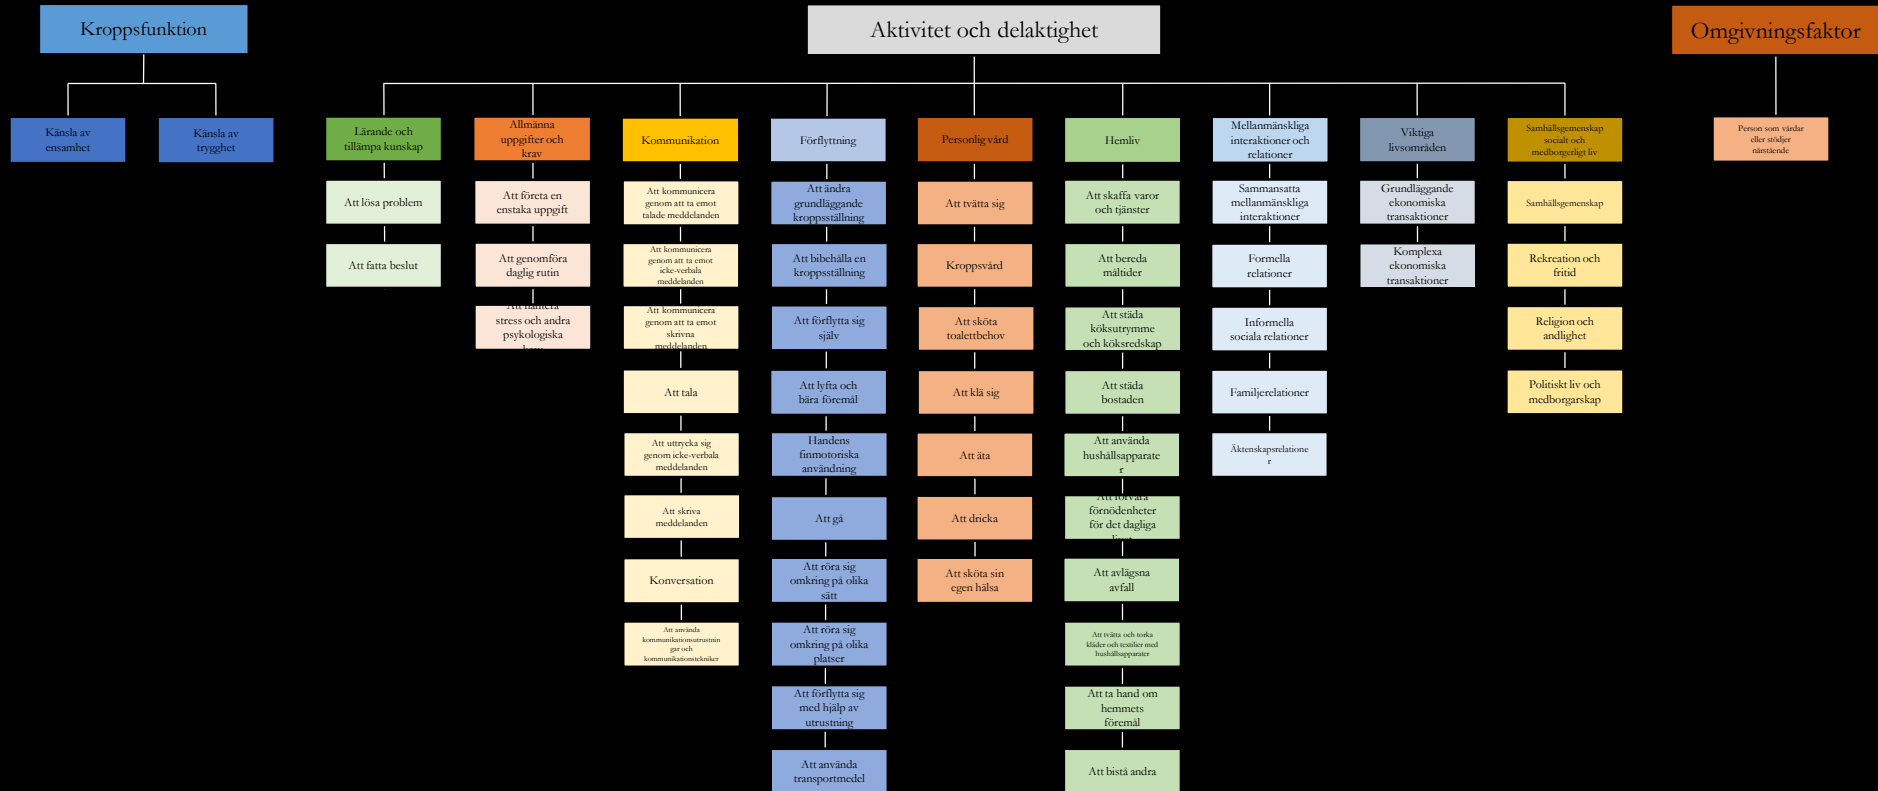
Kroppsfunktion

Känsla av ensamhet

Känsla av trygghet

Aktivitet och delaktighet

Lärande och tillämpa kunskap

Att lösa problem

Att fatta beslut

Allmänna uppgifter och krav

Att företa en enstaka uppgift

Att genomföra daglig rutin

Att hantera stress och andra psykologiska krav

Kommunikation

Att kommunicera genom att ta emot talade meddelanden

Att kommunicera genom att ta emot icke-verbala meddelanden

Att kommunicera genom att ta emot skrivna meddelanden

Att tala

Att uttrycka sig genom icke-verbala meddelanden

Att skriva meddelanden

Konversation

Att använda kommunikationsutrustningar och kommunikationstekniker

Förflyttning

Att ändra grundläggande kroppsställning

Att bibehålla en kroppsställning

Att förflytta sig själv

Att lyfta och bära föremål

Handens finmotoriska användning

Att gå

Att röra sig omkring på olika sätt

Att röra sig omkring på olika platser

Att förflytta sig med hjälp av utrustning

Att använda transportmedel

Personlig vård

Att tvätta sig

Kroppsvård

Att sköta toalettbehov

Att klä sig

Att äta

Att dricka

Att sköta sin egen hälsa

Hemliv

Att skaffa varor och tjänster

Att bereda måltider

Att städa köksutrymme och köksredskap

Att städa bostaden

Att använda hushållsapparater

Att förvara förnödenheter för det dagliga livet

Att avlägsna avfall

Att tvätta och torka kläder och textilier med hushållsapparater

Att ta hand om hemmets föremål

Att bistå andra

Mellanmänskliga interaktioner och relationer

Sammansatta mellanmänskliga interaktioner

Formella relationer

Informella sociala relationer

Familjerelationer

Äktenskapsrelationer

Viktiga livsområden

Grundläggande ekonomiska transaktioner

Komplexa ekonomiska transaktioner

Samhällsgemenskap socialt och medborgerligt liv

Samhällsgemenskap

Rekreation och fritid

Religion och andlighet

Politiskt liv och medborgarskap

Omgivningsfaktor

Person som vårdar eller stödjer närstående